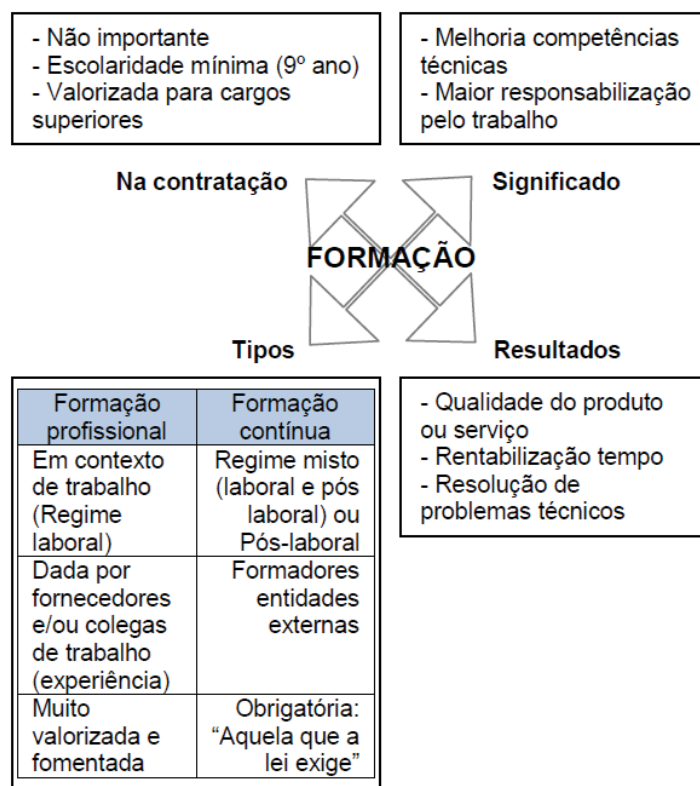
- Não importante
- Escolaridade mínima (9º ano)
- Valorizada para cargos superiores

- Melhoria competências técnicas
- Maior responsabilização pelo trabalho

Na contratação

Significado

FORMAÇÃO

Tipos

Resultados

| Formação profissional | Formação contínua |
|---|---|
| Em contexto de trabalho (Regime laboral) | Regime misto (laboral e pós laboral) ou Pós-laboral |
| Dada por fornecedores e/ou colegas de trabalho (experiência) | Formadores entidades externas |
| Muito valorizada e fomentada | Obrigatória: "Aquela que a lei exige" |

- Qualidade do produto ou serviço
- Rentabilização tempo
- Resolução de problemas técnicos